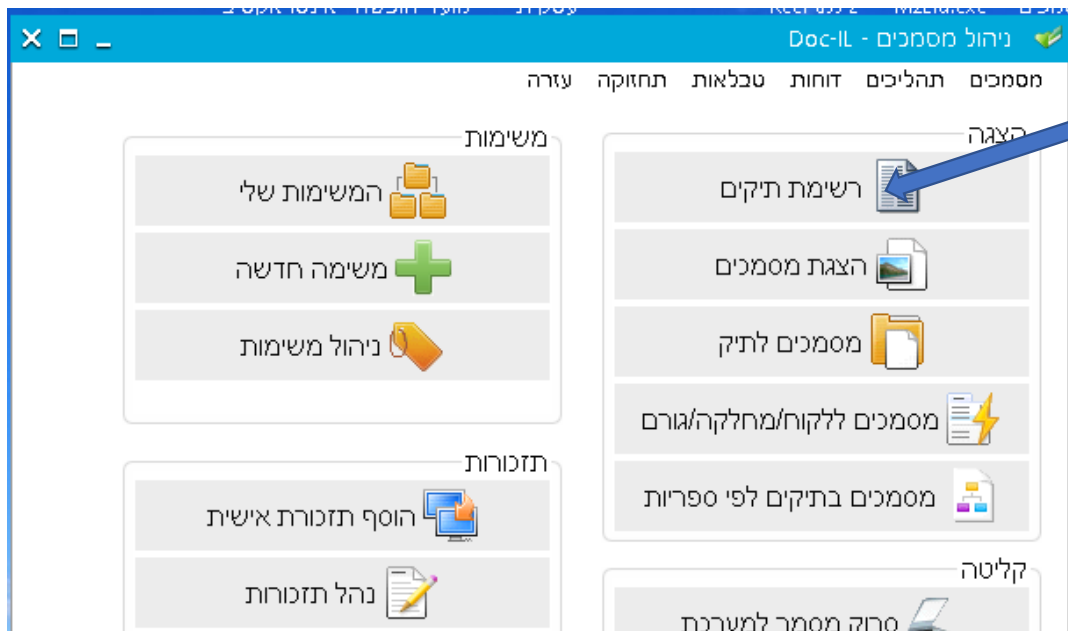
ניהול מסמכים - Doc-IL

מסמכים תהליכים דוחות טבלאות תחזוקה עזרה

הצגה
רשימת תיקים
הצגת מסמכים
מסמכים לתיק
מסמכים ללקוח/מחלקה/גורם
מסמכים בתיקים לפי ספריות

משימות
המשימות שלי
משימה חדשה
ניהול משימות

תזכורות
הוסף תזכורת אישית
נהל תזכורות

קליטה
סרוק מסמך למערכת